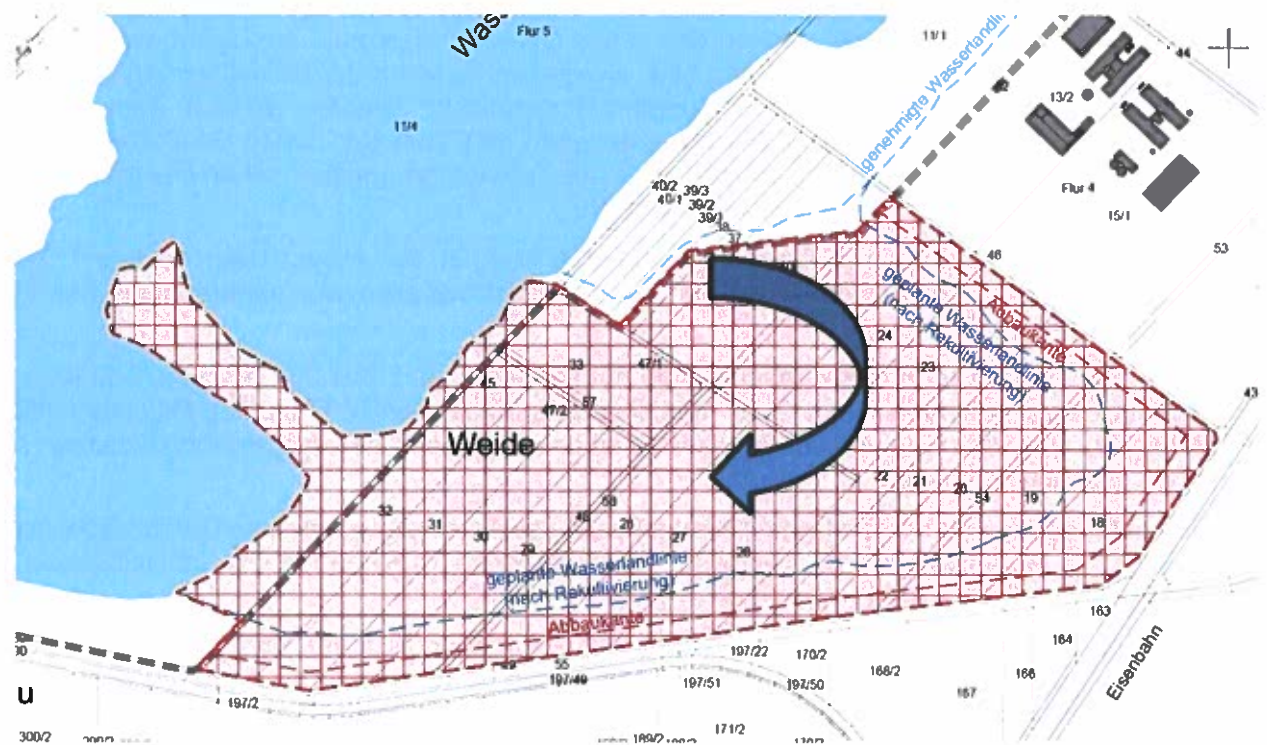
Wass
Flur 5
11/1
44
genehmigte Wasseranlinie
13/2
15/4
Flur 4
15/1
40/2
40/1
39/3
39/2
39/1
38
37
46
53
geplante Wasseranlinie (nach Rekultivierung)
Abbaukante
24
23
33
47/1
45
47/2
57
43
Weide
22
21
20
54
19
18
32
31
30
58
48
26
27
29
28
geplante Wasseranlinie (nach Rekultivierung)
Abbaukante
163
164
55
197/22
170/2
168/2
166
197/49
197/51
197/50
167
Eisenbahn
u
197/2
300/2
300/2
171/2
169/2
170/2